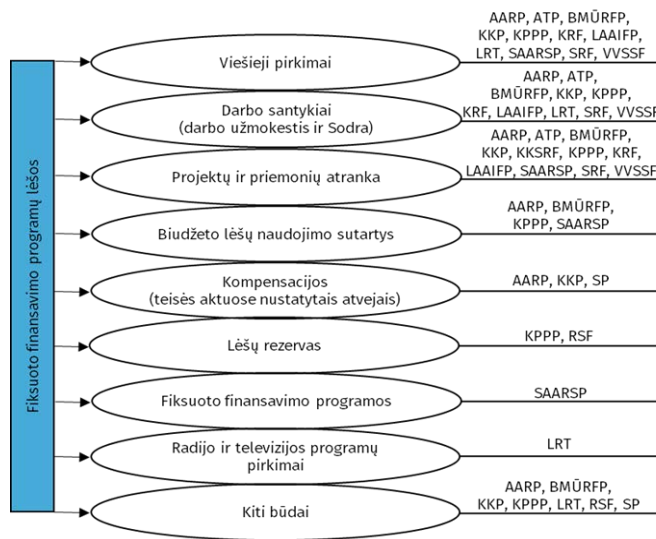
Fiksuoto finansavimo programų lėšos

Viešieji pirkimai
AARP, ATP, BMŪRFP, KKP, KPPP, KRF, LAAIFP, LRT, SAARSP, SRF, VVSSF

Darbo santykiai (darbo užmokestis ir Sodra)
AARP, ATP, BMŪRFP, KKP, KPPP, KRF, LAAIFP, LRT, SRF, VVSSF

Projektų ir priemonių atranka
AARP, ATP, BMŪRFP, KKP, KKSRF, KPPP, KRF, LAAIFP, SAARSP, SRF, VVSSF

Biudžeto lėšų naudojimo sutartys
AARP, BMŪRFP, KPPP, SAARSP

Kompensacijos (teisės aktuose nustatytais atvejais)
AARP, KKP, SP

Lėšų rezervas
KPPP, RSF

Fiksuoto finansavimo programos
SAARSP

Radijo ir televizijos programų pirkimai
LRT

Kiti būdai
AARP, BMŪRFP, KKP, KPPP, LRT, RSF, SP